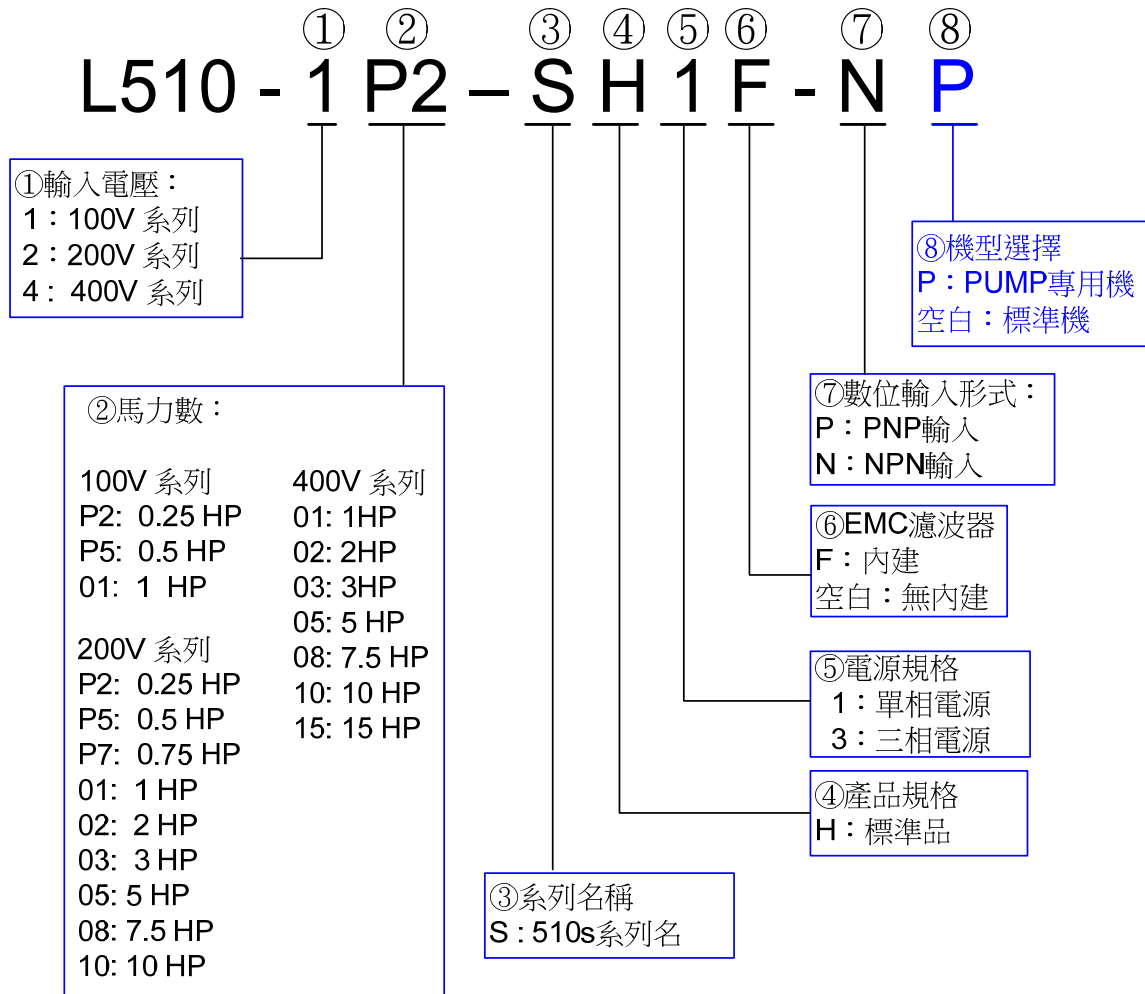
① ② ③ ④ ⑤ ⑥ ⑦ ⑧

L510 - 1 P2 – S H 1 F - N P

①輸入電壓：
1：100V 系列
2：200V 系列
4： 400V 系列

⑧機型選擇
P：PUMP專用機
空白：標準機

②馬力數：

100V 系列
P2: 0.25 HP
P5: 0.5 HP
01: 1 HP

200V 系列
P2: 0.25 HP
P5: 0.5 HP
P7: 0.75 HP
01: 1 HP
02: 2 HP
03: 3 HP
05: 5 HP
08: 7.5 HP
10: 10 HP

400V 系列
01: 1HP
02: 2HP
03: 3HP
05: 5 HP
08: 7.5 HP
10: 10 HP
15: 15 HP

⑦數位輸入形式：
P：PNP輸入
N：NPN輸入

⑥EMC濾波器
F：內建
空白：無內建

⑤電源規格
1：單相電源
3：三相電源

④產品規格
H：標準品

③系列名稱
S : 510s系列名